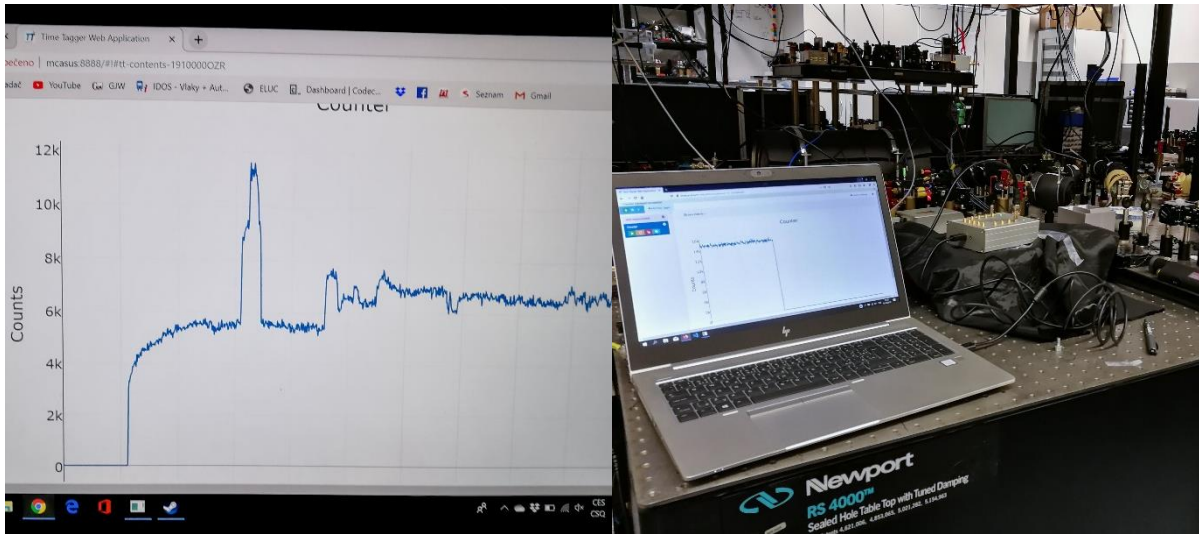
Time Tagger Web Application

pečeno | mcasus:8888/#!#tt-contents-1910000OZR

adač YouTube GJW IDOS - Vlaky + Aut... ELUC Dashboard | Codec... Seznam Gmail

Counter

12k
10k
8k
6k
4k
2k
0

Counts

CES
CSQ

Counter

Newport
RS 4000™
Sealed Hole Table Top with Tuned Damping